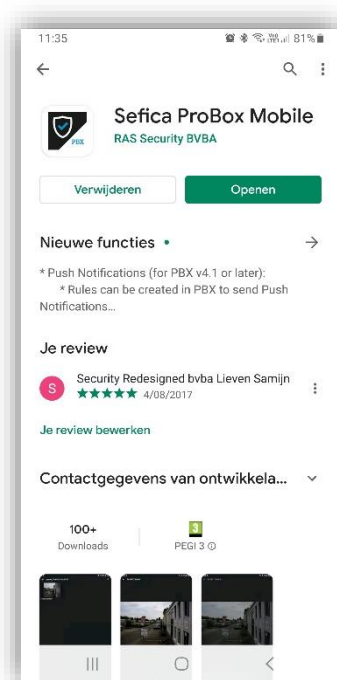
11:35 81%

Sefica ProBox Mobile
RAS Security BVBA

PBX

Verwijderen
Openen

Nieuwe functies •

* Push Notifications (for PBX v4.1 or later):
* Rules can be created in PBX to send Push Notifications...

Je review

S
Security Redesigned bvba Lieven Samijn
★★★★★ 4/08/2017

Je review bewerken

Contactgegevens van ontwikkela...

100+
Downloads

3
PEGI 3 ⓘ